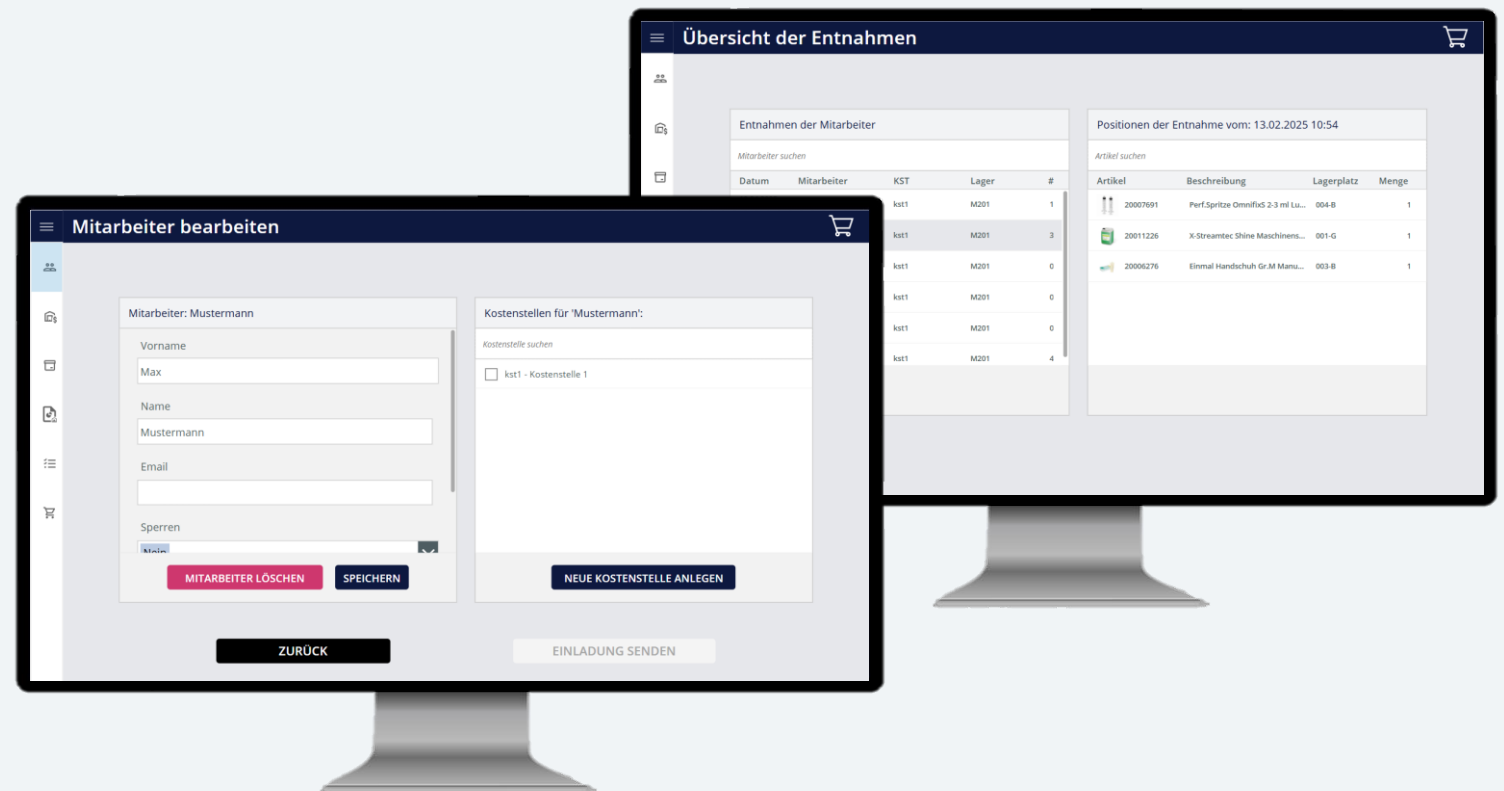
Übersicht der Entnahmen

Entnahmen der Mitarbeiter

Mitarbeiter suchen

| Datum | Mitarbeiter | KST | Lager | # |
|---|---|---|---|---|
| | | kst1 | M201 | 1 |
| | | kst1 | M201 | 3 |
| | | kst1 | M201 | 0 |
| | | kst1 | M201 | 0 |
| | | kst1 | M201 | 0 |
| | | kst1 | M201 | 4 |

Positionen der Entnahme vom: 13.02.2025 10:54

Artikel suchen

| Artikel | Beschreibung | Lagerplatz | Menge |
|---|---|---|---|
| 20007691 | Perf.Spritze OmnifixS 2-3 ml Lu... | 004-B | 1 |
| 20011226 | X-Streamtec Shine Maschinens... | 001-G | 1 |
| 20006276 | Einmal Handschuh Gr.M Manu... | 003-B | 1 |

Mitarbeiter bearbeiten

Mitarbeiter: Mustermann

Vorname
Max

Name
Mustermann

Email

Sperren
Nein

MITARBEITER LÖSCHEN
SPEICHERN

Kostenstellen für 'Mustermann':

Kostenstelle suchen

kst1 - Kostenstelle 1

NEUE KOSTENSTELLE ANLEGEN

ZURÜCK
EINLADUNG SENDEN